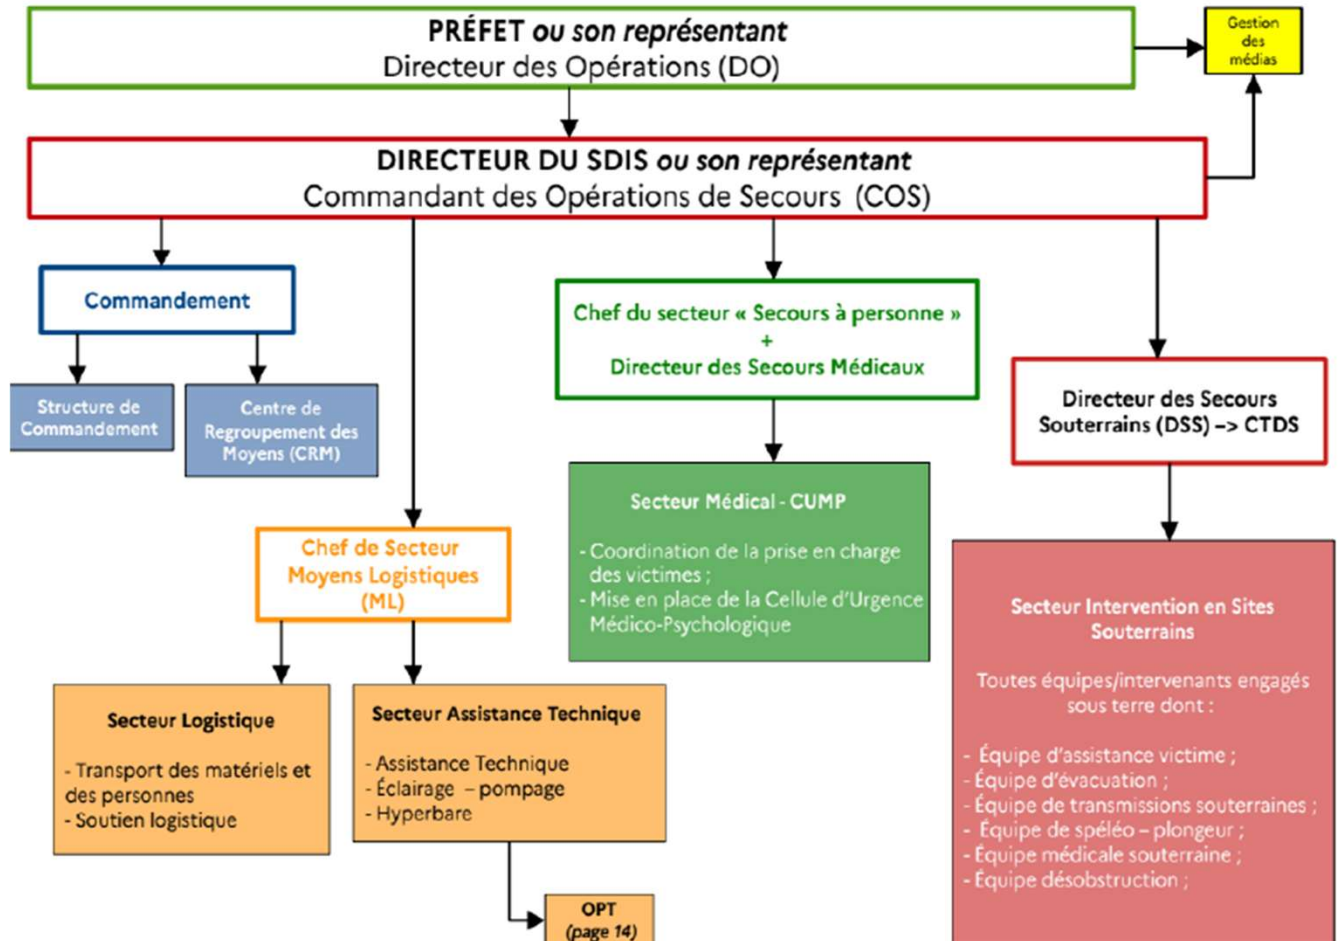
PRÉFET ou son représentant
Directeur des Opérations (DO)

Gestion des médias

DIRECTEUR DU SDIS ou son représentant
Commandant des Opérations de Secours (COS)

Commandement

Structure de Commandement

Centre de Regroupement des Moyens (CRM)

Chef de Secteur Moyens Logistiques (ML)

Secteur Logistique

- Transport des matériels et des personnes
- Soutien logistique

Secteur Assistance Technique

- Assistance Technique
- Éclairage – pompage
- Hyperbare

OPT
(page 14)

Chef du secteur « Secours à personne »
+
Directeur des Secours Médicaux

Secteur Médical - CUMP

- Coordination de la prise en charge des victimes ;
- Mise en place de la Cellule d'Urgence Médico-Psychologique

Directeur des Secours Souterrains (DSS) –> CTDS

Secteur Intervention en Sites Souterrains

Toutes équipes/intervenants engagés sous terre dont :

- Équipe d'assistance victime ;
- Équipe d'évacuation ;
- Équipe de transmissions souterraines ;
- Équipe de spéléo – plongeur ;
- Équipe médicale souterraine ;
- Équipe désobstruction ;